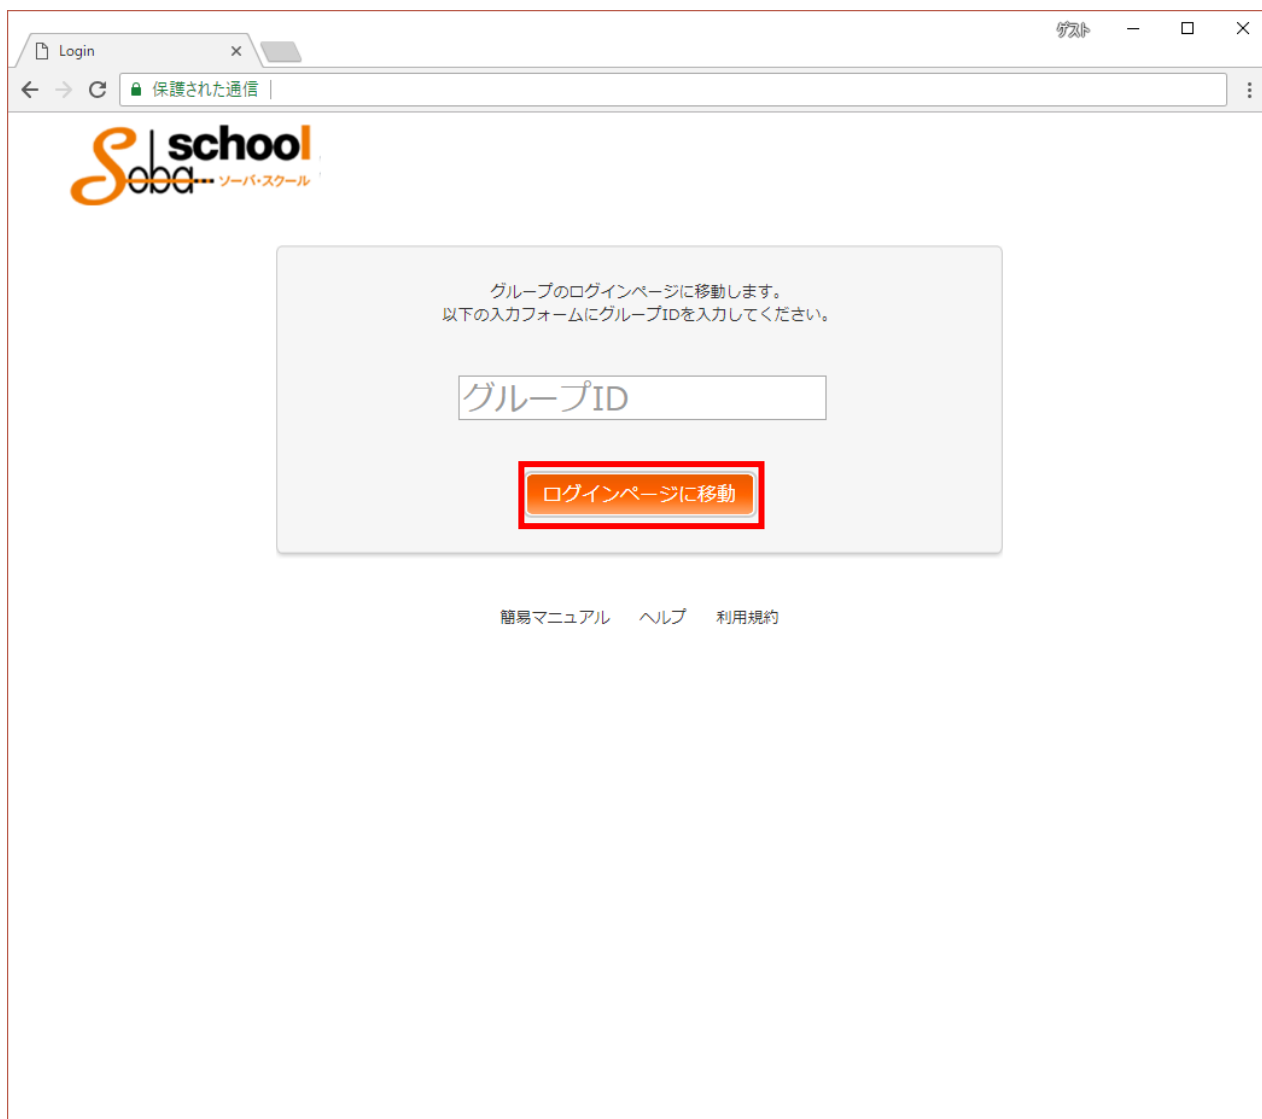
Login ×

ゲスト

保護された通信 |

Soba school ソーバ・スクール

グループのログインページに移動します。
以下の入力フォームにグループIDを入力してください。

グループID

ログインページに移動

簡易マニュアル ヘルプ 利用規約